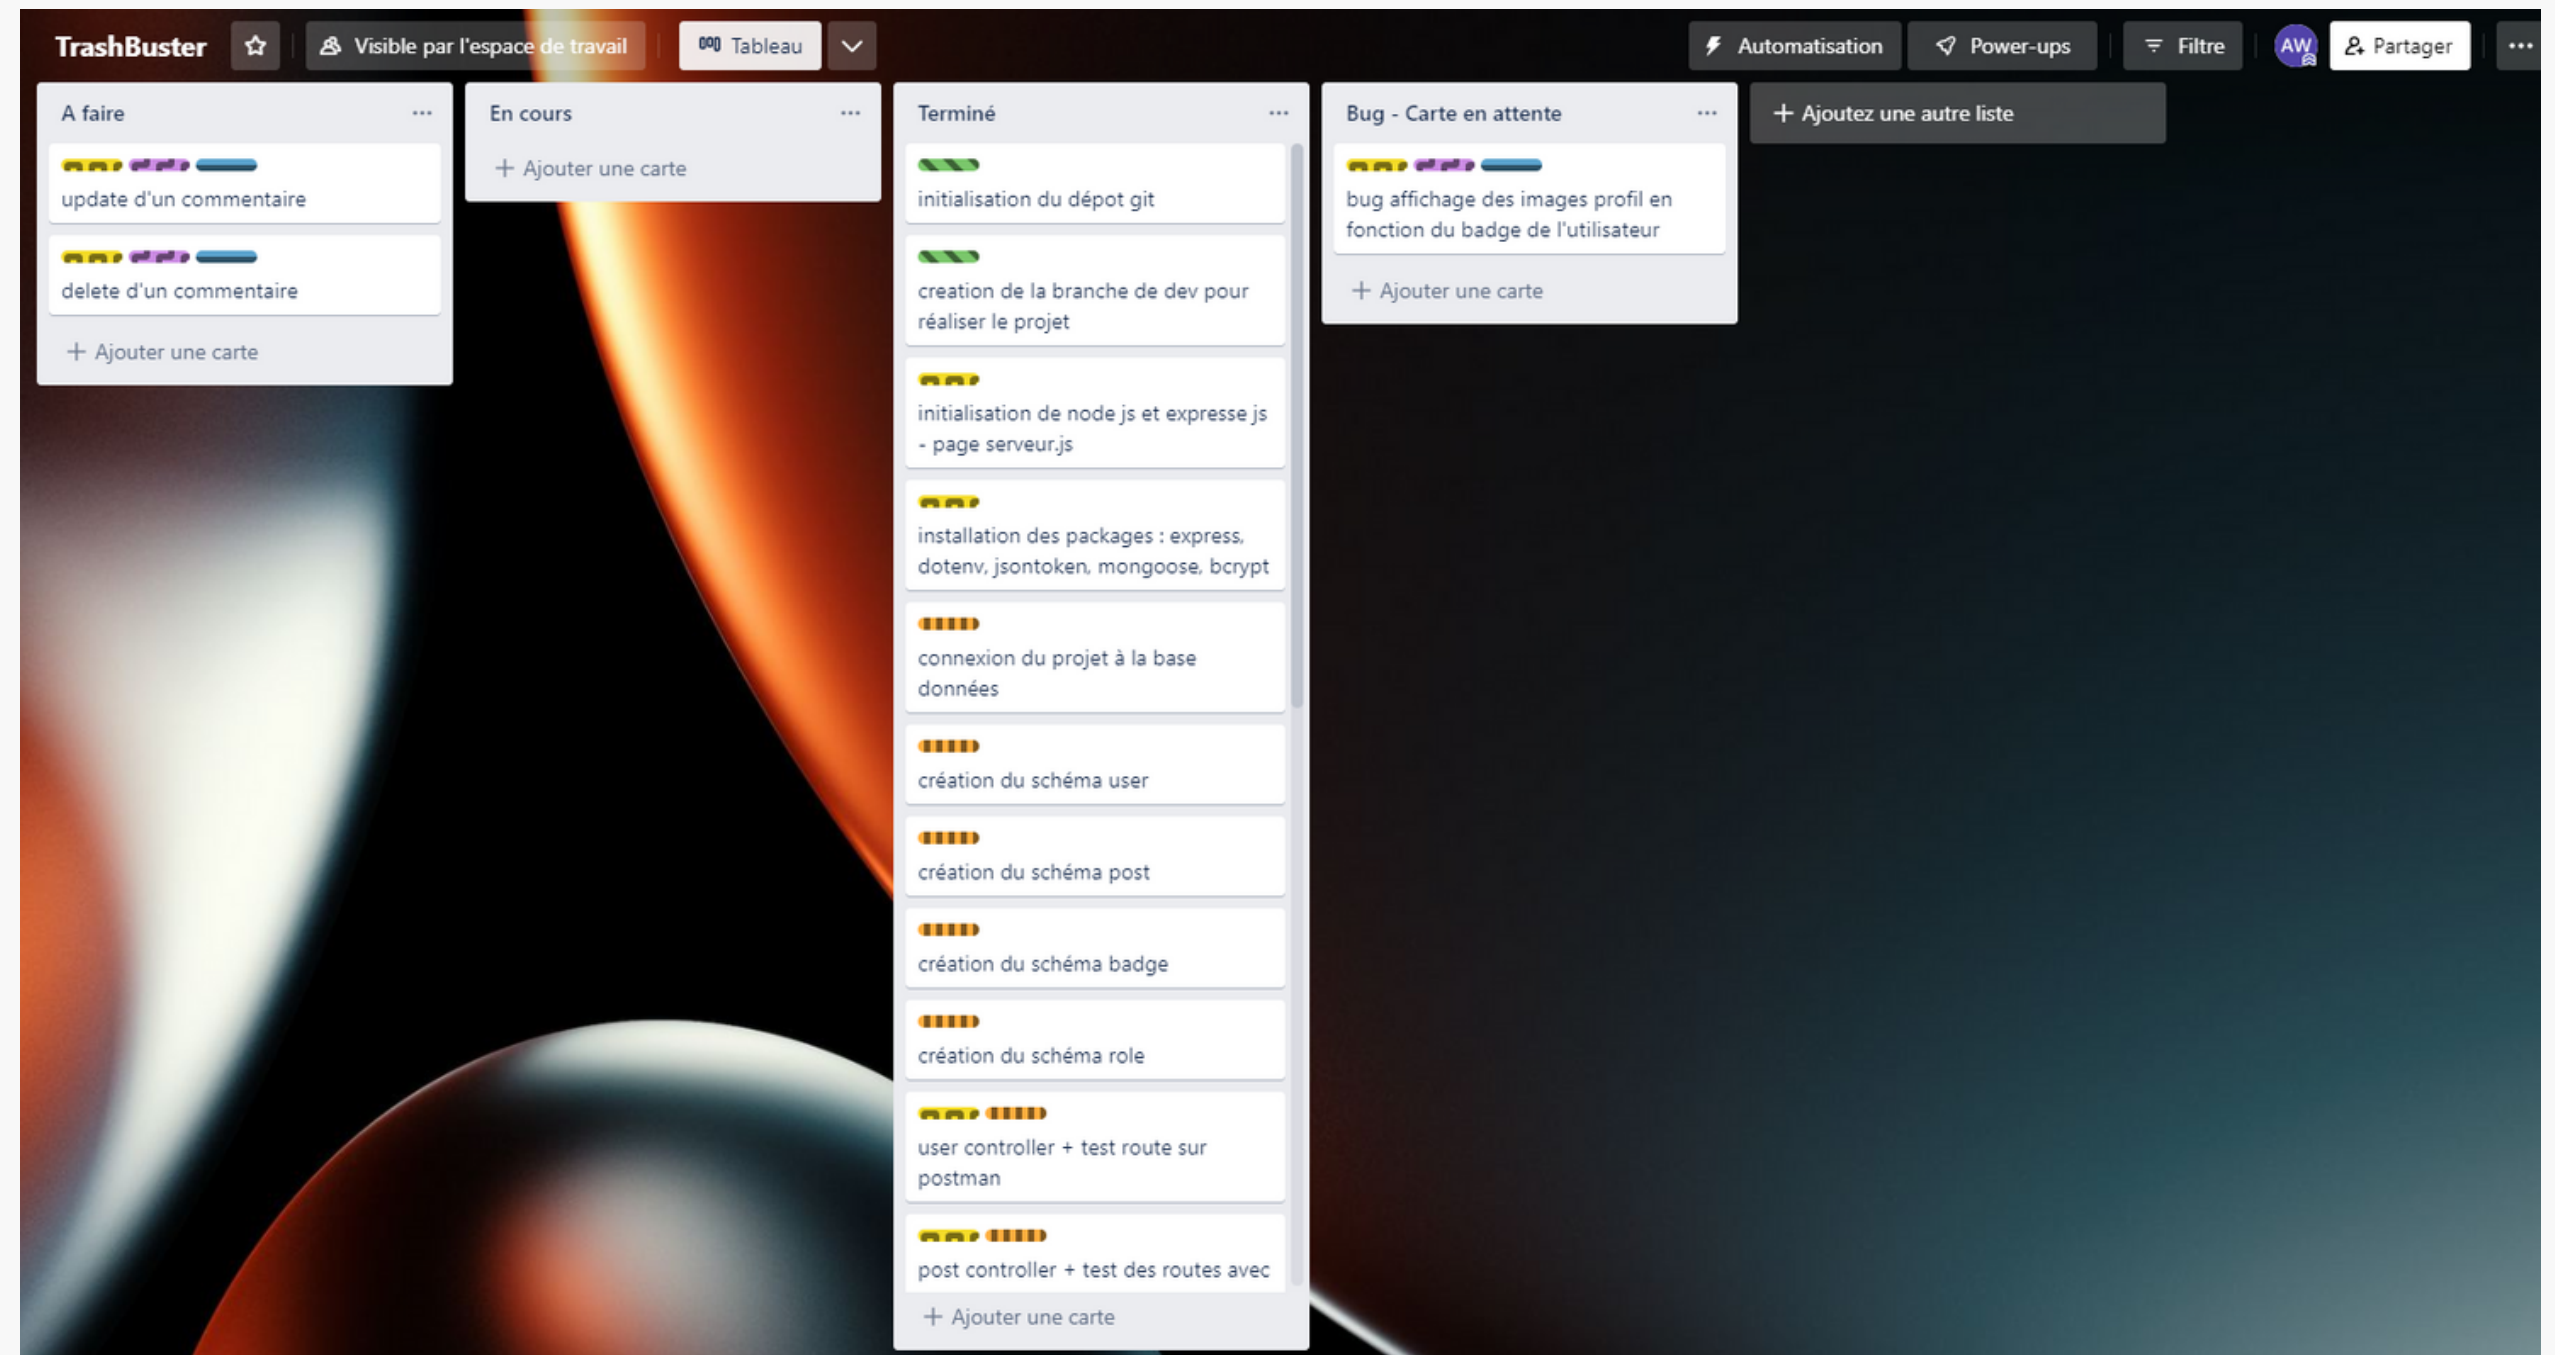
TrashBuster Visible par l'espace de travail Tableau Automatisation Power-ups Filtre AW Partager ···

A faire ···

update d'un commentaire

delete d'un commentaire

+ Ajouter une carte

En cours ···

+ Ajouter une carte

Terminé ···

initialisation du dépot git

creation de la branche de dev pour réaliser le projet

initialisation de node js et expresse js - page serveur.js

installation des packages : express, dotenv, jsontoken, mongoose, bcrypt

connexion du projet à la base données

création du schéma user

création du schéma post

création du schéma badge

création du schéma role

user controller + test route sur postman

post controller + test des routes avec

+ Ajouter une carte

Bug - Carte en attente ···

bug affichage des images profil en fonction du badge de l'utilisateur

+ Ajouter une carte

+ Ajoutez une autre liste